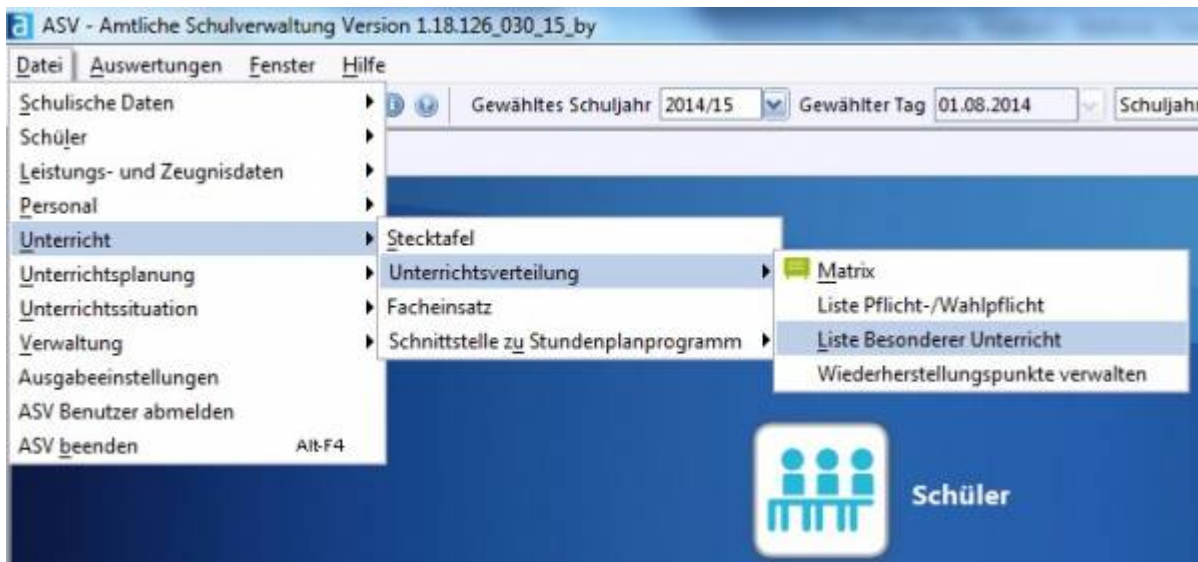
ASV - Amtliche Schulverwaltung Version 1.18.126_030_15_by

Datei Auswertungen Fenster Hilfe

Gewähltes Schuljahr 2014/15 Gewählter Tag 01.08.2014 Schuljahr

Schulische Daten
Schüler
Leistungs- und Zeugnisdaten
Personal
Unterricht
Unterrichtsplanung
Unterrichtssituation
Verwaltung
Ausgabeeinstellungen
ASV Benutzer abmelden
ASV beenden Alt-F4

Stecktafel
Unterrichtsverteilung
Facheinsatz
Schnittstelle zu Stundenplanprogramm

Matrix
Liste Pflicht-/Wahlpflicht
Liste Besonderer Unterricht
Wiederherstellungspunkte verwalten

Schüler